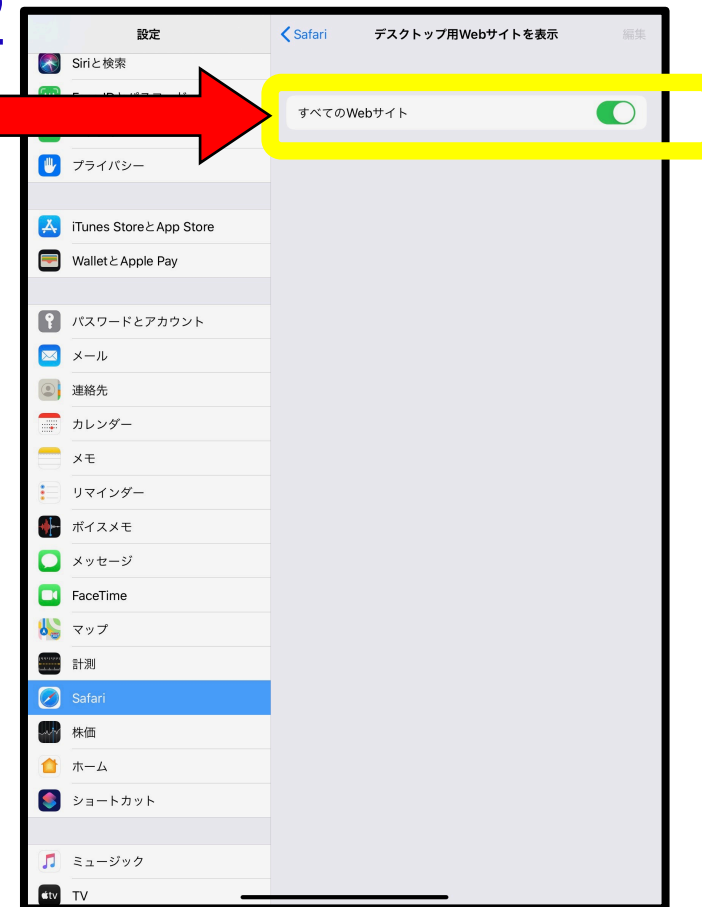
設定

Siriと検索

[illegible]

プライバシー

iTunes StoreとApp Store

WalletとApple Pay

パスワードとアカウント

メール

連絡先

カレンダー

メモ

リマインダー

ボイスメモ

メッセージ

FaceTime

マップ

計測

Safari

株価

ホーム

ショートカット

ミュージック

TV

< Safari

デスクトップ用Webサイトを表示

編集

すべてのWebサイト